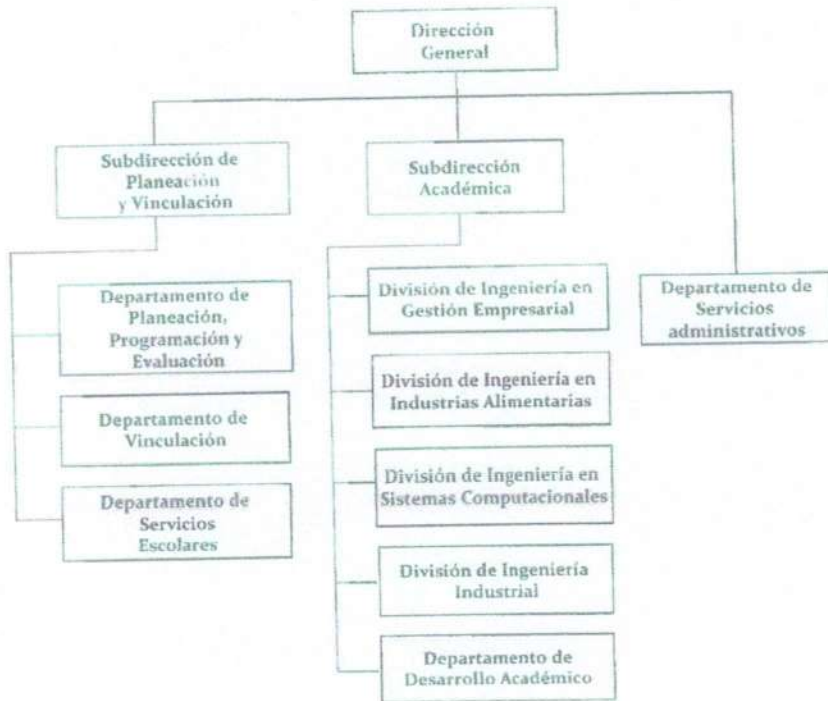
Dirección General

Subdirección de Planeación y Vinculación

Subdirección Académica

Departamento de Servicios administrativos

Departamento de Planeación, Programación y Evaluación

Departamento de Vinculación

Departamento de Servicios Escolares

División de Ingeniería en Gestión Empresarial

División de Ingeniería en Industrias Alimentarias

División de Ingeniería en Sistemas Computacionales

División de Ingeniería Industrial

Departamento de Desarrollo Académico